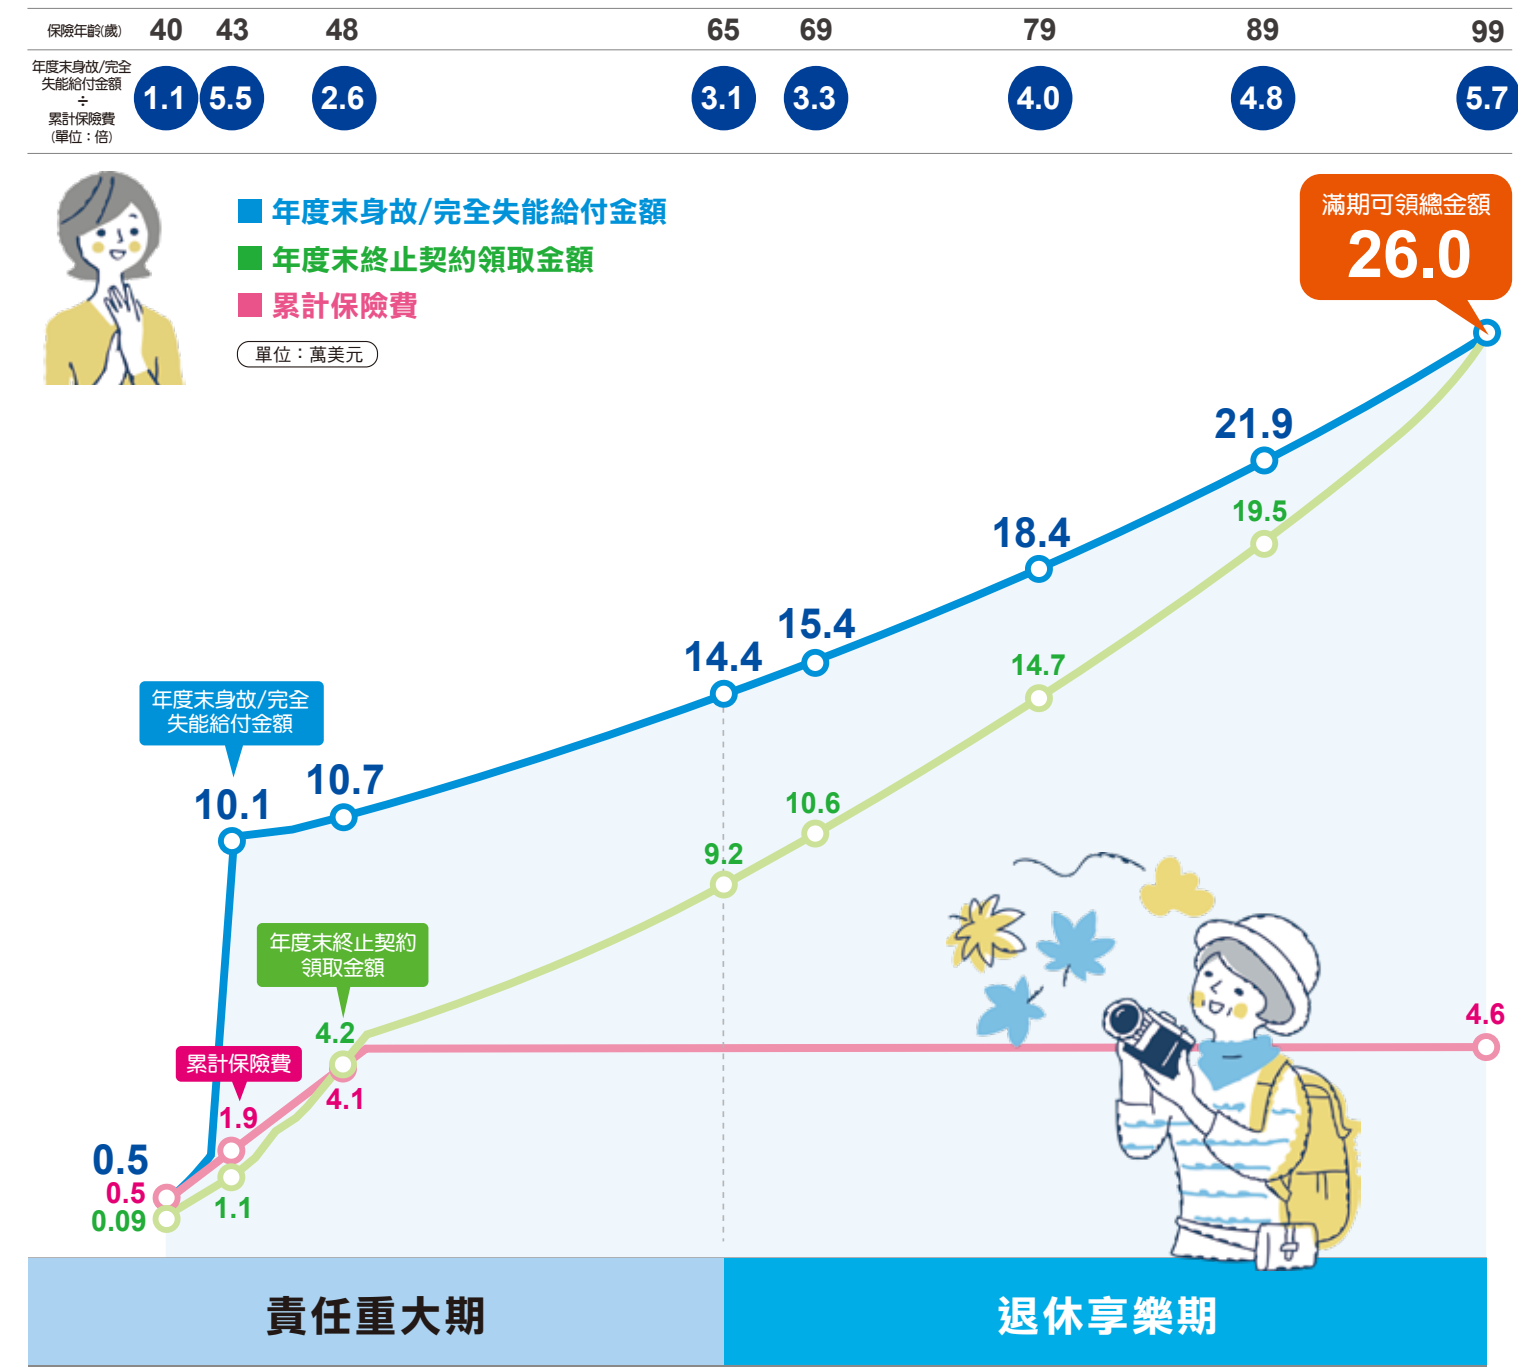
| 保險年齡(歲) | 40 | 43 | 48 | 65 | 69 | 79 | 89 | 99 |
|---|---|---|---|---|---|---|---|---|
| 年度末身故/完全失能給付金額 ÷ 累計保險費 (單位：倍) | 1.1 | 5.5 | 2.6 | 3.1 | 3.3 | 4.0 | 4.8 | 5.7 |

年度末身故/完全失能給付金額
年度末終止契約領取金額
累計保險費
單位：萬美元

滿期可領總金額
26.0

21.9
19.5
18.4
15.4
14.4
14.7
年度末身故/完全失能給付金額
10.7
10.1
10.6
9.2
年度末終止契約領取金額
4.2
累計保險費
4.1
1.9
4.6
0.5
0.5
0.09
1.1

責任重大期
退休享樂期